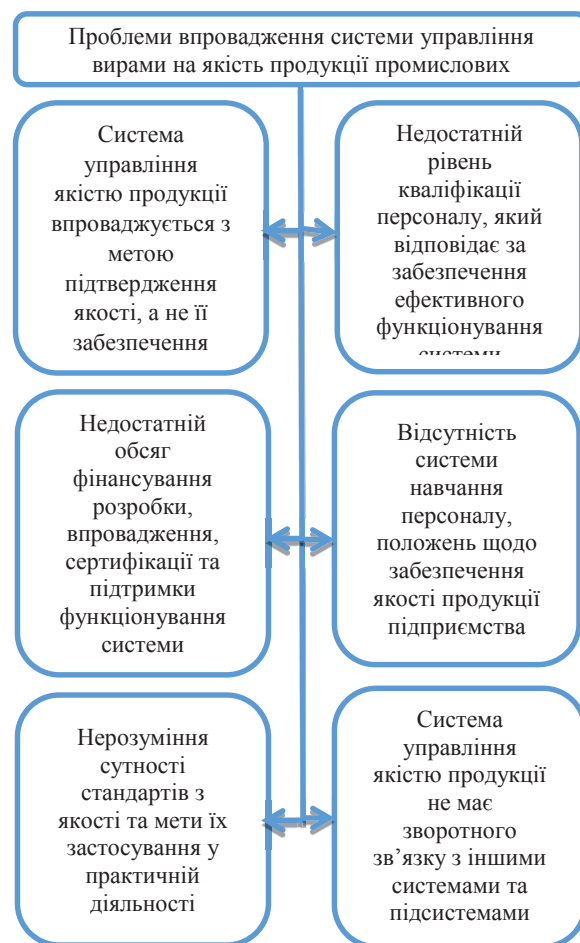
Проблеми впровадження системи управління вирами на якість продукції промислових

Система управління якістю продукції впроваджується з метою підтвердження якості, а не її забезпечення

Недостатній рівень кваліфікації персоналу, який відповідає за забезпечення ефективного функціонування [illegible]

Недостатній обсяг фінансування розробки, впровадження, сертифікації та підтримки функціонування системи

Відсутність системи навчання персоналу, положень щодо забезпечення якості продукції підприємства

Нерозуміння сутності стандартів з якості та мети їх застосування у практичній діяльності

Система управління якістю продукції не має зворотного зв'язку з іншими системами та підсистемами